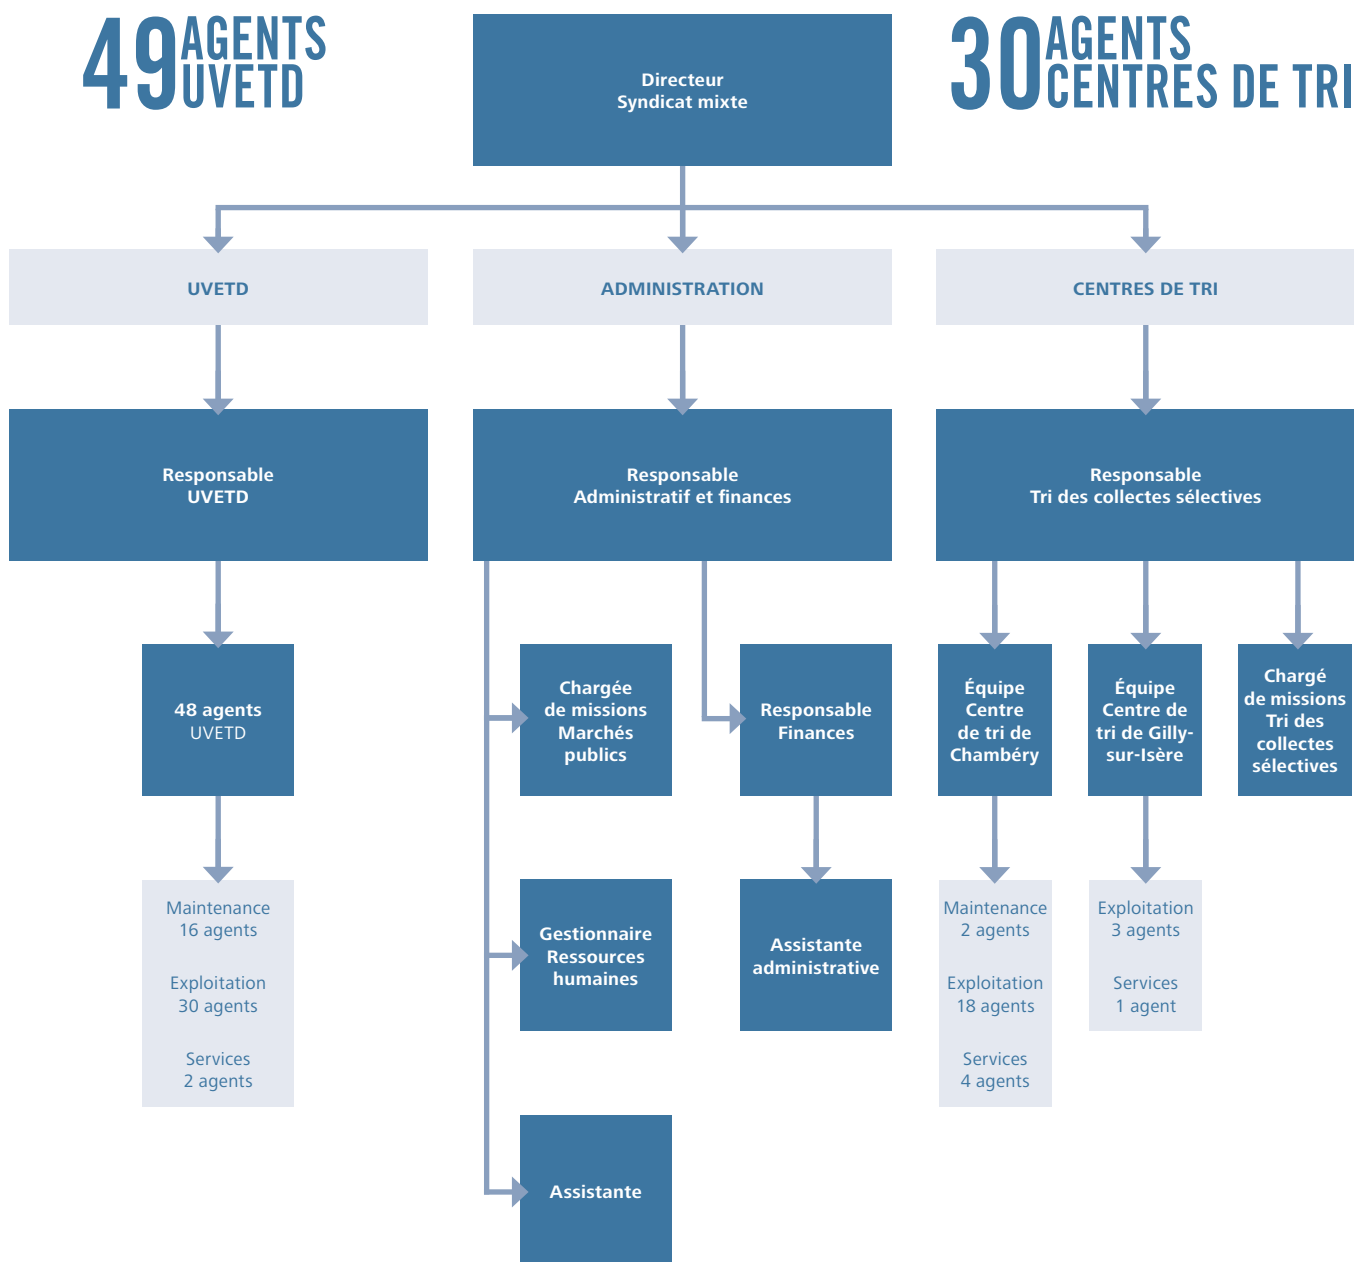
49 AGENTS UVETD

Directeur
Syndicat mixte

30 AGENTS CENTRES DE TRI

UVETD

ADMINISTRATION

CENTRES DE TRI

Responsable
UVETD

Responsable
Administratif et finances

Responsable
Tri des collectes sélectives

48 agents
UVETD

Chargée de missions Marchés publics

Responsable Finances

Équipe Centre de tri de Chambéry

Équipe Centre de tri de Gilly-sur-Isère

Chargé de missions Tri des collectes sélectives

Maintenance
16 agents

Exploitation
30 agents

Services
2 agents

Gestionnaire Ressources humaines

Assistante administrative

Maintenance
2 agents

Exploitation
18 agents

Services
4 agents

Exploitation
3 agents

Services
1 agent

Assistante